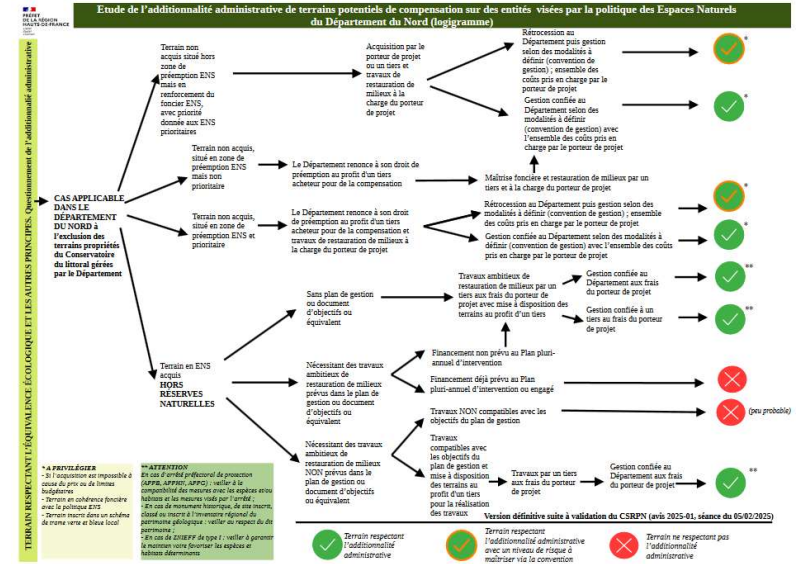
PRÉFET DE LA RÉGION HAUTS-DE-FRANCE

Etude de l'additionnalité administrative de terrains potentiels de compensation sur des entités visées par la politique des Espaces Naturels du Département du Nord (logigramme)

TERRAIN RESPECTANT L'ÉQUIVALENCE ÉCOLOGIQUE ET LES AUTRES PRINCIPES. Questionnement de l'additionnalité administrative

CAS APPLICABLE DANS LE DÉPARTEMENT DU NORD à l'exclusion des terrains propriétés du Conservatoire du littoral gérés par le Département

Terrain non acquis situé hors zone de préemption ENS mais en renforcement du foncier ENS, avec priorité donnée aux ENS prioritaires

Acquisition par le porteur de projet ou un tiers et travaux de restauration de milieux à la charge du porteur de projet

Rétrocession au Département puis gestion selon des modalités à définir (convention de gestion) ; ensemble des coûts pris en charge par le porteur de projet

Gestion confiée au Département selon des modalités à définir (convention de gestion) avec l'ensemble des coûts pris en charge par le porteur de projet

Terrain non acquis, situé en zone de préemption ENS mais non prioritaire

Le Département renonce à son droit de préemption au profit d'un tiers acheteur pour de la compensation

Maîtrise foncière et restauration de milieux par un tiers et à la charge du porteur de projet

Terrain non acquis, situé en zone de préemption ENS et prioritaire

Le Département renonce à son droit de préemption au profit d'un tiers acheteur pour de la compensation et travaux de restauration de milieux à la charge du porteur de projet

Rétrocession au Département puis gestion selon des modalités à définir (convention de gestion) ; ensemble des coûts pris en charge par le porteur de projet

Gestion confiée au Département selon des modalités à définir (convention de gestion) avec l'ensemble des coûts pris en charge par le porteur de projet

Terrain en ENS acquis HORS RÉSERVES NATURELLES

Sans plan de gestion ou document d'objectifs ou équivalent

Travaux ambitieux de restauration de milieux par un tiers aux frais du porteur de projet avec mise à disposition des terrains au profit d'un tiers

Gestion confiée au Département aux frais du porteur de projet

Gestion confiée à un tiers aux frais du porteur de projet

Nécessitant des travaux ambitieux de restauration de milieux prévus dans le plan de gestion ou document d'objectifs ou équivalent

Financement non prévu au Plan pluri-annuel d'intervention

Financement déjà prévu au Plan pluri-annuel d'intervention ou engagé

Travaux NON compatibles avec les objectifs du plan de gestion

(peu probable)

Nécessitant des travaux ambitieux de restauration de milieux NON prévus dans le plan de gestion ou document d'objectifs ou équivalent

Travaux compatibles avec les objectifs du plan de gestion et mise à disposition des terrains au profit d'un tiers pour la réalisation des travaux

Travaux par un tiers aux frais du porteur de projet

Gestion confiée au Département aux frais du porteur de projet

*

**

* A PRIVILÉGIER
- Si l'acquisition est impossible à cause du prix ou de limites budgétaires
- Terrain en cohérence foncière avec la politique ENS
- Terrain inscrit dans un schéma de trame verte et bleue local

** ATTENTION
- En cas d'arrêté préfectoral de protection (APPB, APHN, APPG) : veiller à la compatibilité des mesures avec les espèces et/ou habitats et les mesures visés par l'arrêté ;
- En cas de monument historique, de site inscrit, classé ou inscrit à l'inventaire régional du patrimoine géologique : veiller au respect du dit patrimoine ;
- En cas de ZNIEFF de type I : veiller à garantir le maintien voire favoriser les espèces et habitats déterminants

Version définitive suite à validation du CSRPN (avis 2025-01, séance du 05/02/2025)

Terrain respectant l'additionnalité administrative

Terrain respectant l'additionnalité administrative avec un niveau de risque à maîtriser via la convention

Terrain ne respectant pas l'additionnalité administrative